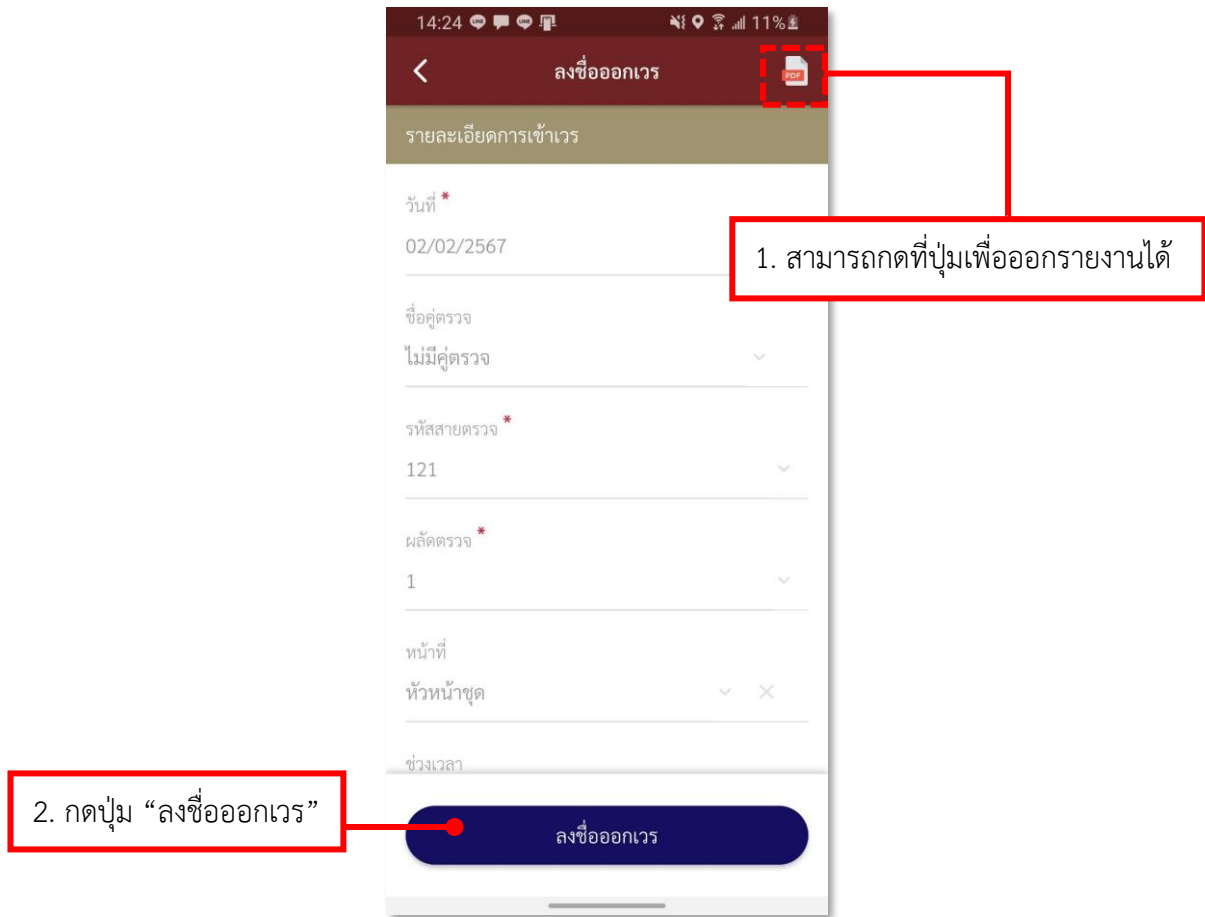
14:24 11%

ลงชื่อออกเวร

PDF

รายละเอียดการเข้าเวร

วันที่ *

02/02/2567

1. สามารถกดที่ปุ่มเพื่อออกรายงานได้

ชื่อคู่ตรวจ

ไม่มีคู่ตรวจ

รหัสสายตรวจ *

121

ผลัดตรวจ *

1

หน้าที่

หัวหน้าชุด

ช่วงเวลา

2. กดปุ่ม “ลงชื่อออกเวร”

ลงชื่อออกเวร